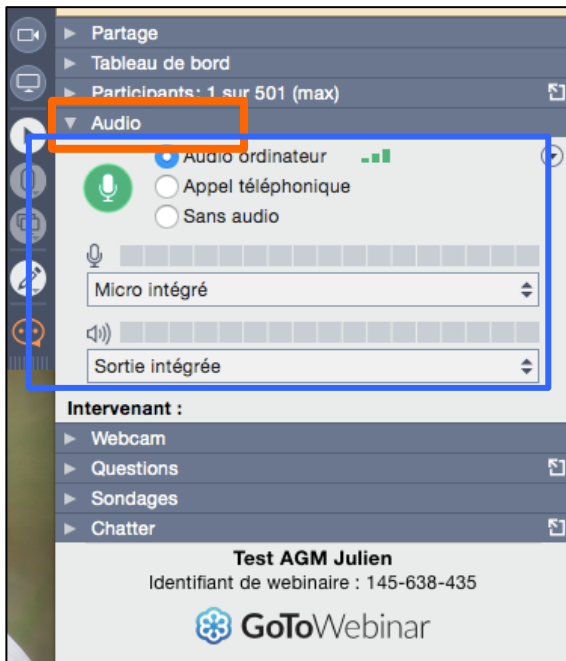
Partage
Tableau de bord
Participants: 1 sur 501 (max)
Audio
Audio ordinateur
Appel téléphonique
Sans audio
Micro intégré
Sortie intégrée
Intervenant :
Webcam
Questions
Sondages
Chatter
Test AGM Julien
Identifiant de webinaire : 145-638-435
GoToWebinar